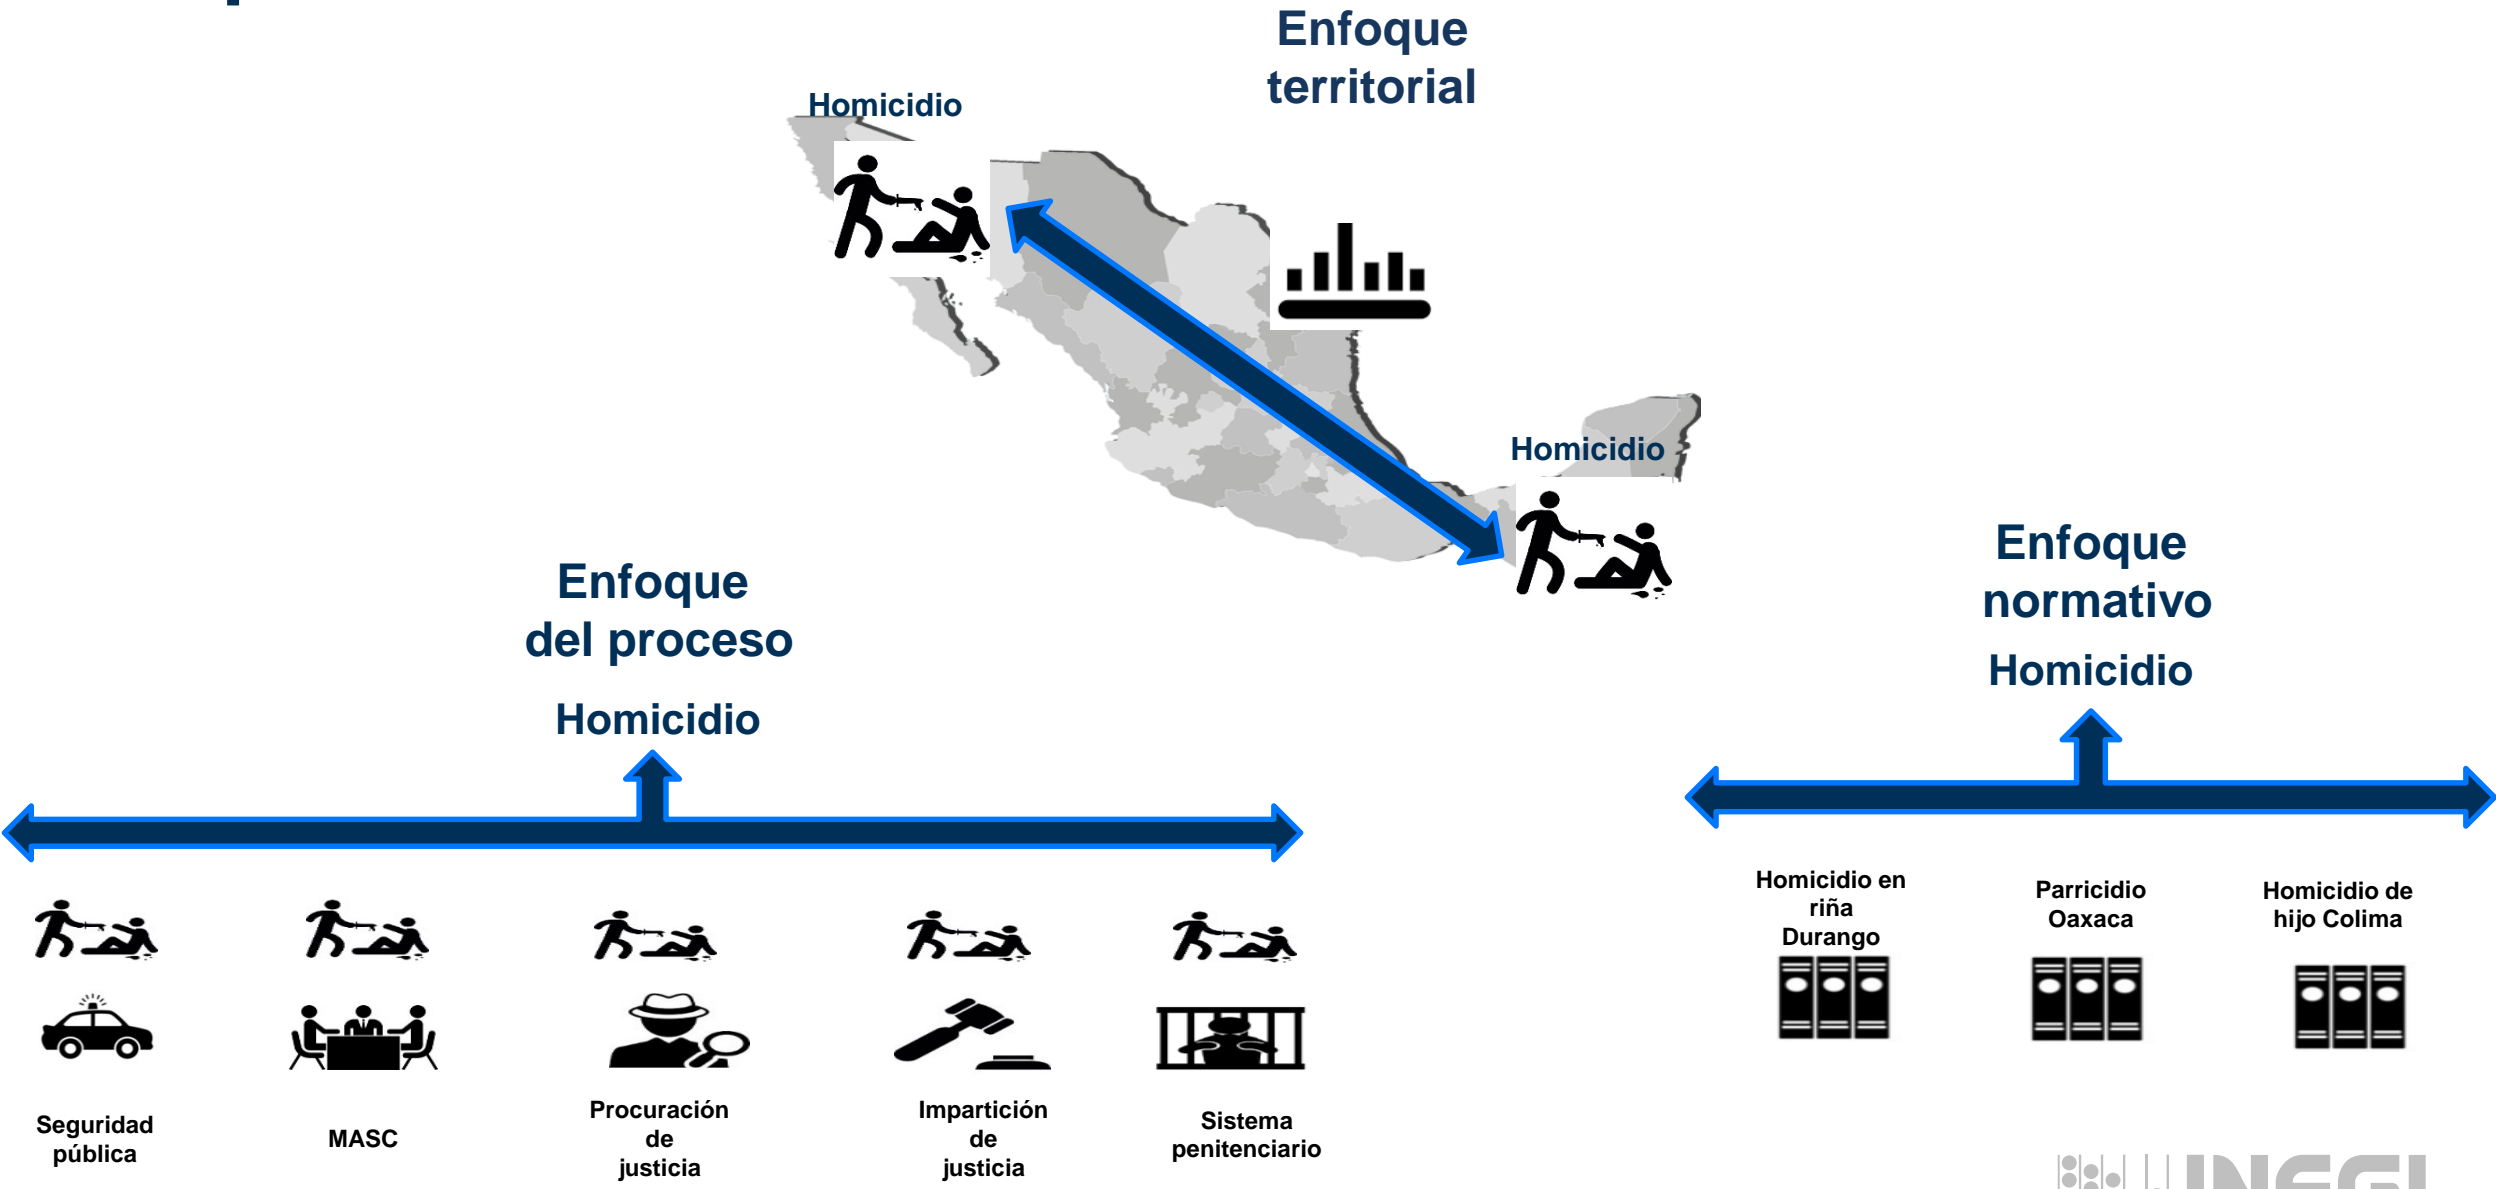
Enfoque territorial

Homicidio

Homicidio

Enfoque del proceso

Homicidio

Enfoque normativo

Homicidio

Seguridad pública

MASC

Procuración de justicia

Impartición de justicia

Sistema penitenciario

Homicidio en riña Durango

Parricidio Oaxaca

Homicidio de hijo Colima

INEGI